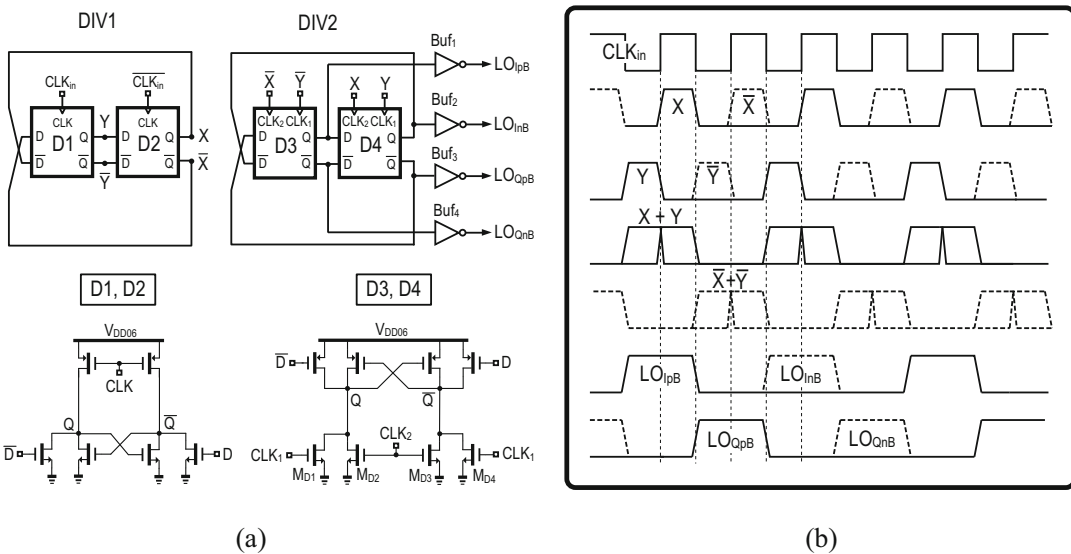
DIV1

DIV2

$CLK_{in}$

$\overline{CLK_{in}}$

CLK D1 D Q $\overline{D}$ $\overline{Q}$

CLK D2 D Q $\overline{D}$ $\overline{Q}$

Y

$\overline{Y}$

X

$\overline{X}$

$\overline{X}$ $\overline{Y}$

$CLK_2$ $CLK_1$ D3 D Q $\overline{D}$ $\overline{Q}$

X Y

$CLK_2$ $CLK_1$ D4 D Q $\overline{D}$ $\overline{Q}$

$Buf_1$ $LO_{IpB}$

$Buf_2$ $LO_{InB}$

$Buf_3$ $LO_{QpB}$

$Buf_4$ $LO_{QnB}$

D1, D2

$V_{DD06}$

CLK

Q $\overline{Q}$

$\overline{D}$ D

D3, D4

$V_{DD06}$

$\overline{D}$ D

Q $\overline{Q}$

$CLK_2$

$CLK_1$ $CLK_1$

$M_{D1}$ $M_{D2}$ $M_{D3}$ $M_{D4}$

$CLK_{in}$

X $\overline{X}$

Y $\overline{Y}$

X + Y

$\overline{X}+\overline{Y}$

$LO_{IpB}$ $LO_{InB}$

$LO_{QpB}$ $LO_{QnB}$

(a)

(b)